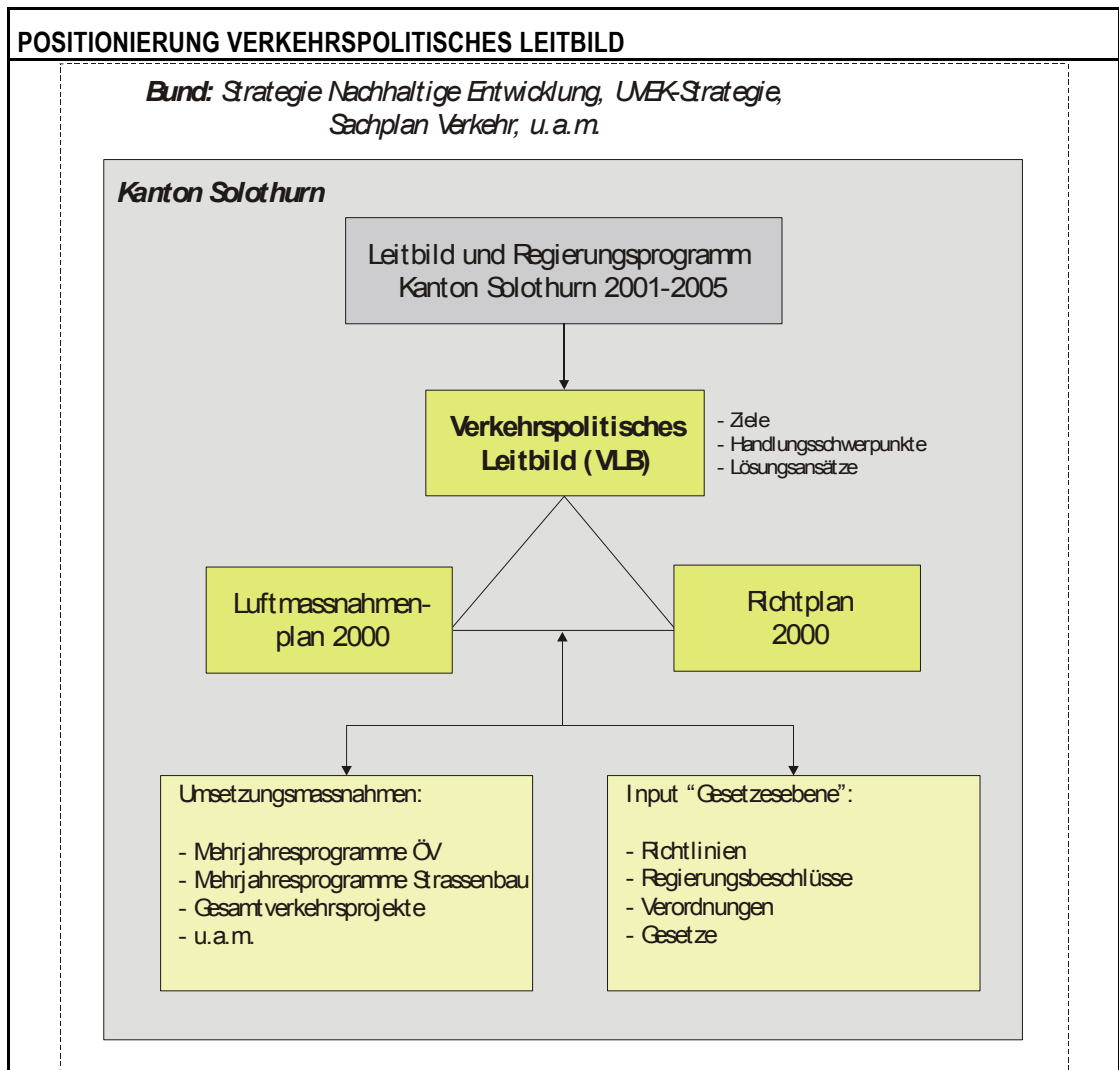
POSITIONIERUNG VERKEHRSPOLITISCHES LEITBILD

Bund: Strategie Nachhaltige Entwicklung, UVEK-Strategie, Sachplan Verkehr, u.a.m.

Kanton Solothurn

Leitbild und Regierungsprogramm Kanton Solothurn 2001-2005

Verkehrspolitisches Leitbild (VLB)

- Ziele
- Handlungsschwerpunkte
- Lösungsansätze

Luftmassnahmenplan 2000

Richtplan 2000

Umsetzungsmassnahmen:

- Mehrjahresprogramme ÖV
- Mehrjahresprogramme Strassenbau
- Gesamtverkehrsprojekte
- u.a.m.

Input "Gesetzesebene":

- Richtlinien
- Regierungsbeschlüsse
- Verordnungen
- Gesetze